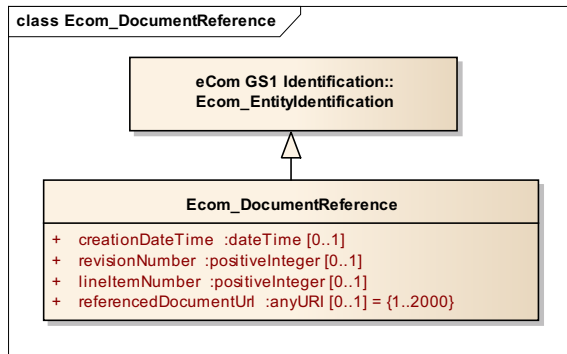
class Ecom_DocumentReference

eCom GS1 Identification::
Ecom_EntityIdentification

Ecom_DocumentReference

+ creationDateTime :dateTime [0..1]
+ revisionNumber :positiveInteger [0..1]
+ lineItemNumber :positiveInteger [0..1]
+ referencedDocumentUrl :anyURI [0..1] = {1..2000}